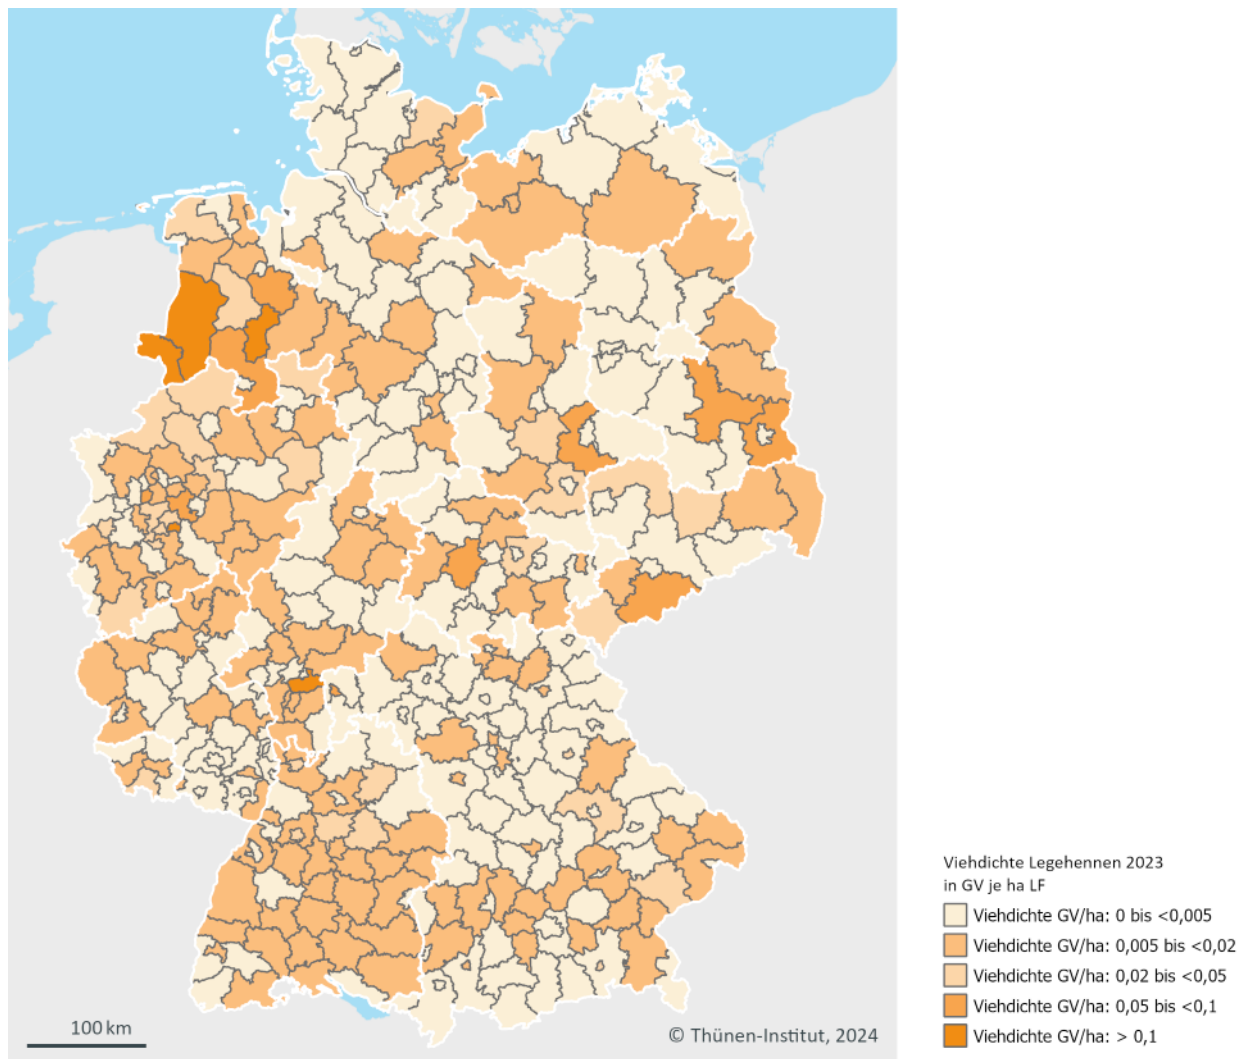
Viehdichte Legehennen 2023
in GV je ha LF

Viehdichte GV/ha: 0 bis <0,005
Viehdichte GV/ha: 0,005 bis <0,02
Viehdichte GV/ha: 0,02 bis <0,05
Viehdichte GV/ha: 0,05 bis <0,1
Viehdichte GV/ha: > 0,1

100 km

© Thünen-Institut, 2024